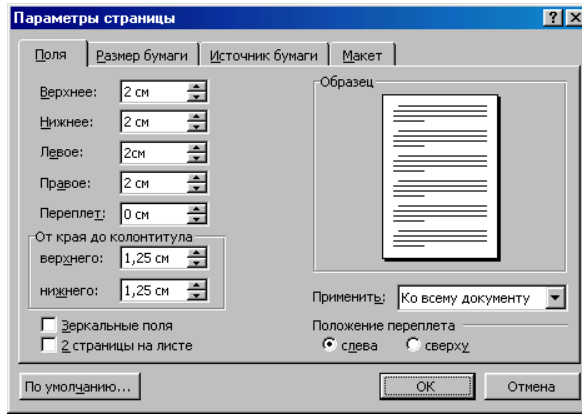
Параметры страницы

?

X

Поля

Размер бумаги

Источник бумаги

Макет

Верхнее: 2 см

Нижнее: 2 см

Левое: 2см

Правое: 2 см

Переплет: 0 см

От края до колонтитула

верхнего: 1,25 см

нижнего: 1,25 см

Образец

Применить: Ко всему документу

Зеркальные поля

2 страницы на листе

Положение переплета

слева

сверху

По умолчанию...

ОК

Отмена